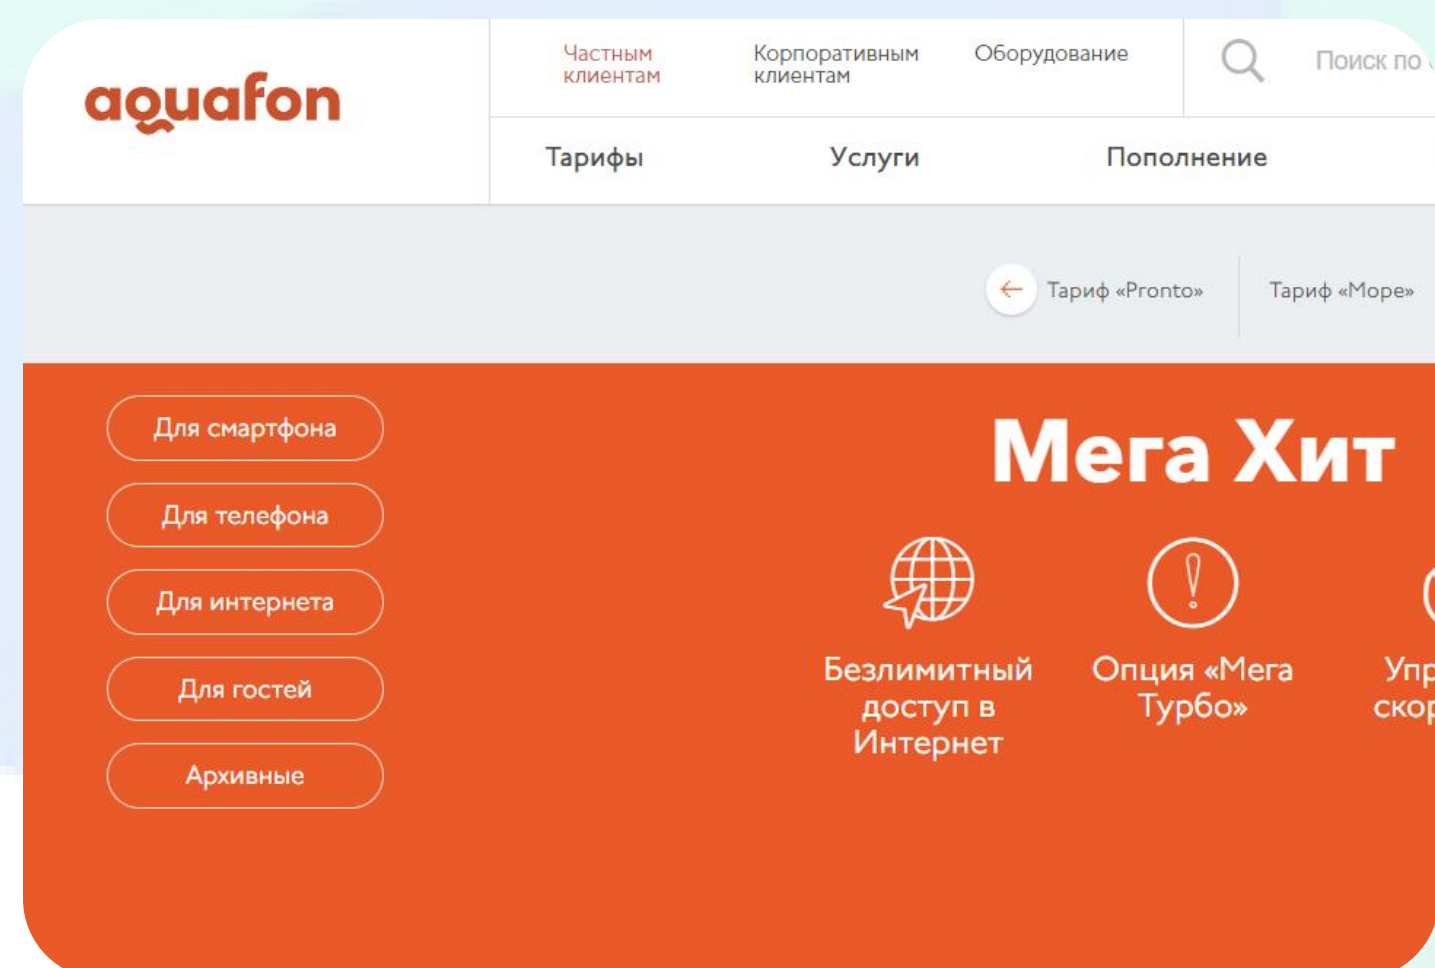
aquafon

Частным клиентам

Корпоративным клиентам

Оборудование

Поиск по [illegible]

Тарифы

Услуги

Пополнение

Тариф «Pronto»

Тариф «Море»

Для смартфона

Для телефона

Для интернета

Для гостей

Архивные

Мега Хит

Безлимитный доступ в Интернет

Опция «Мега Турбо»

Упр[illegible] скор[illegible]